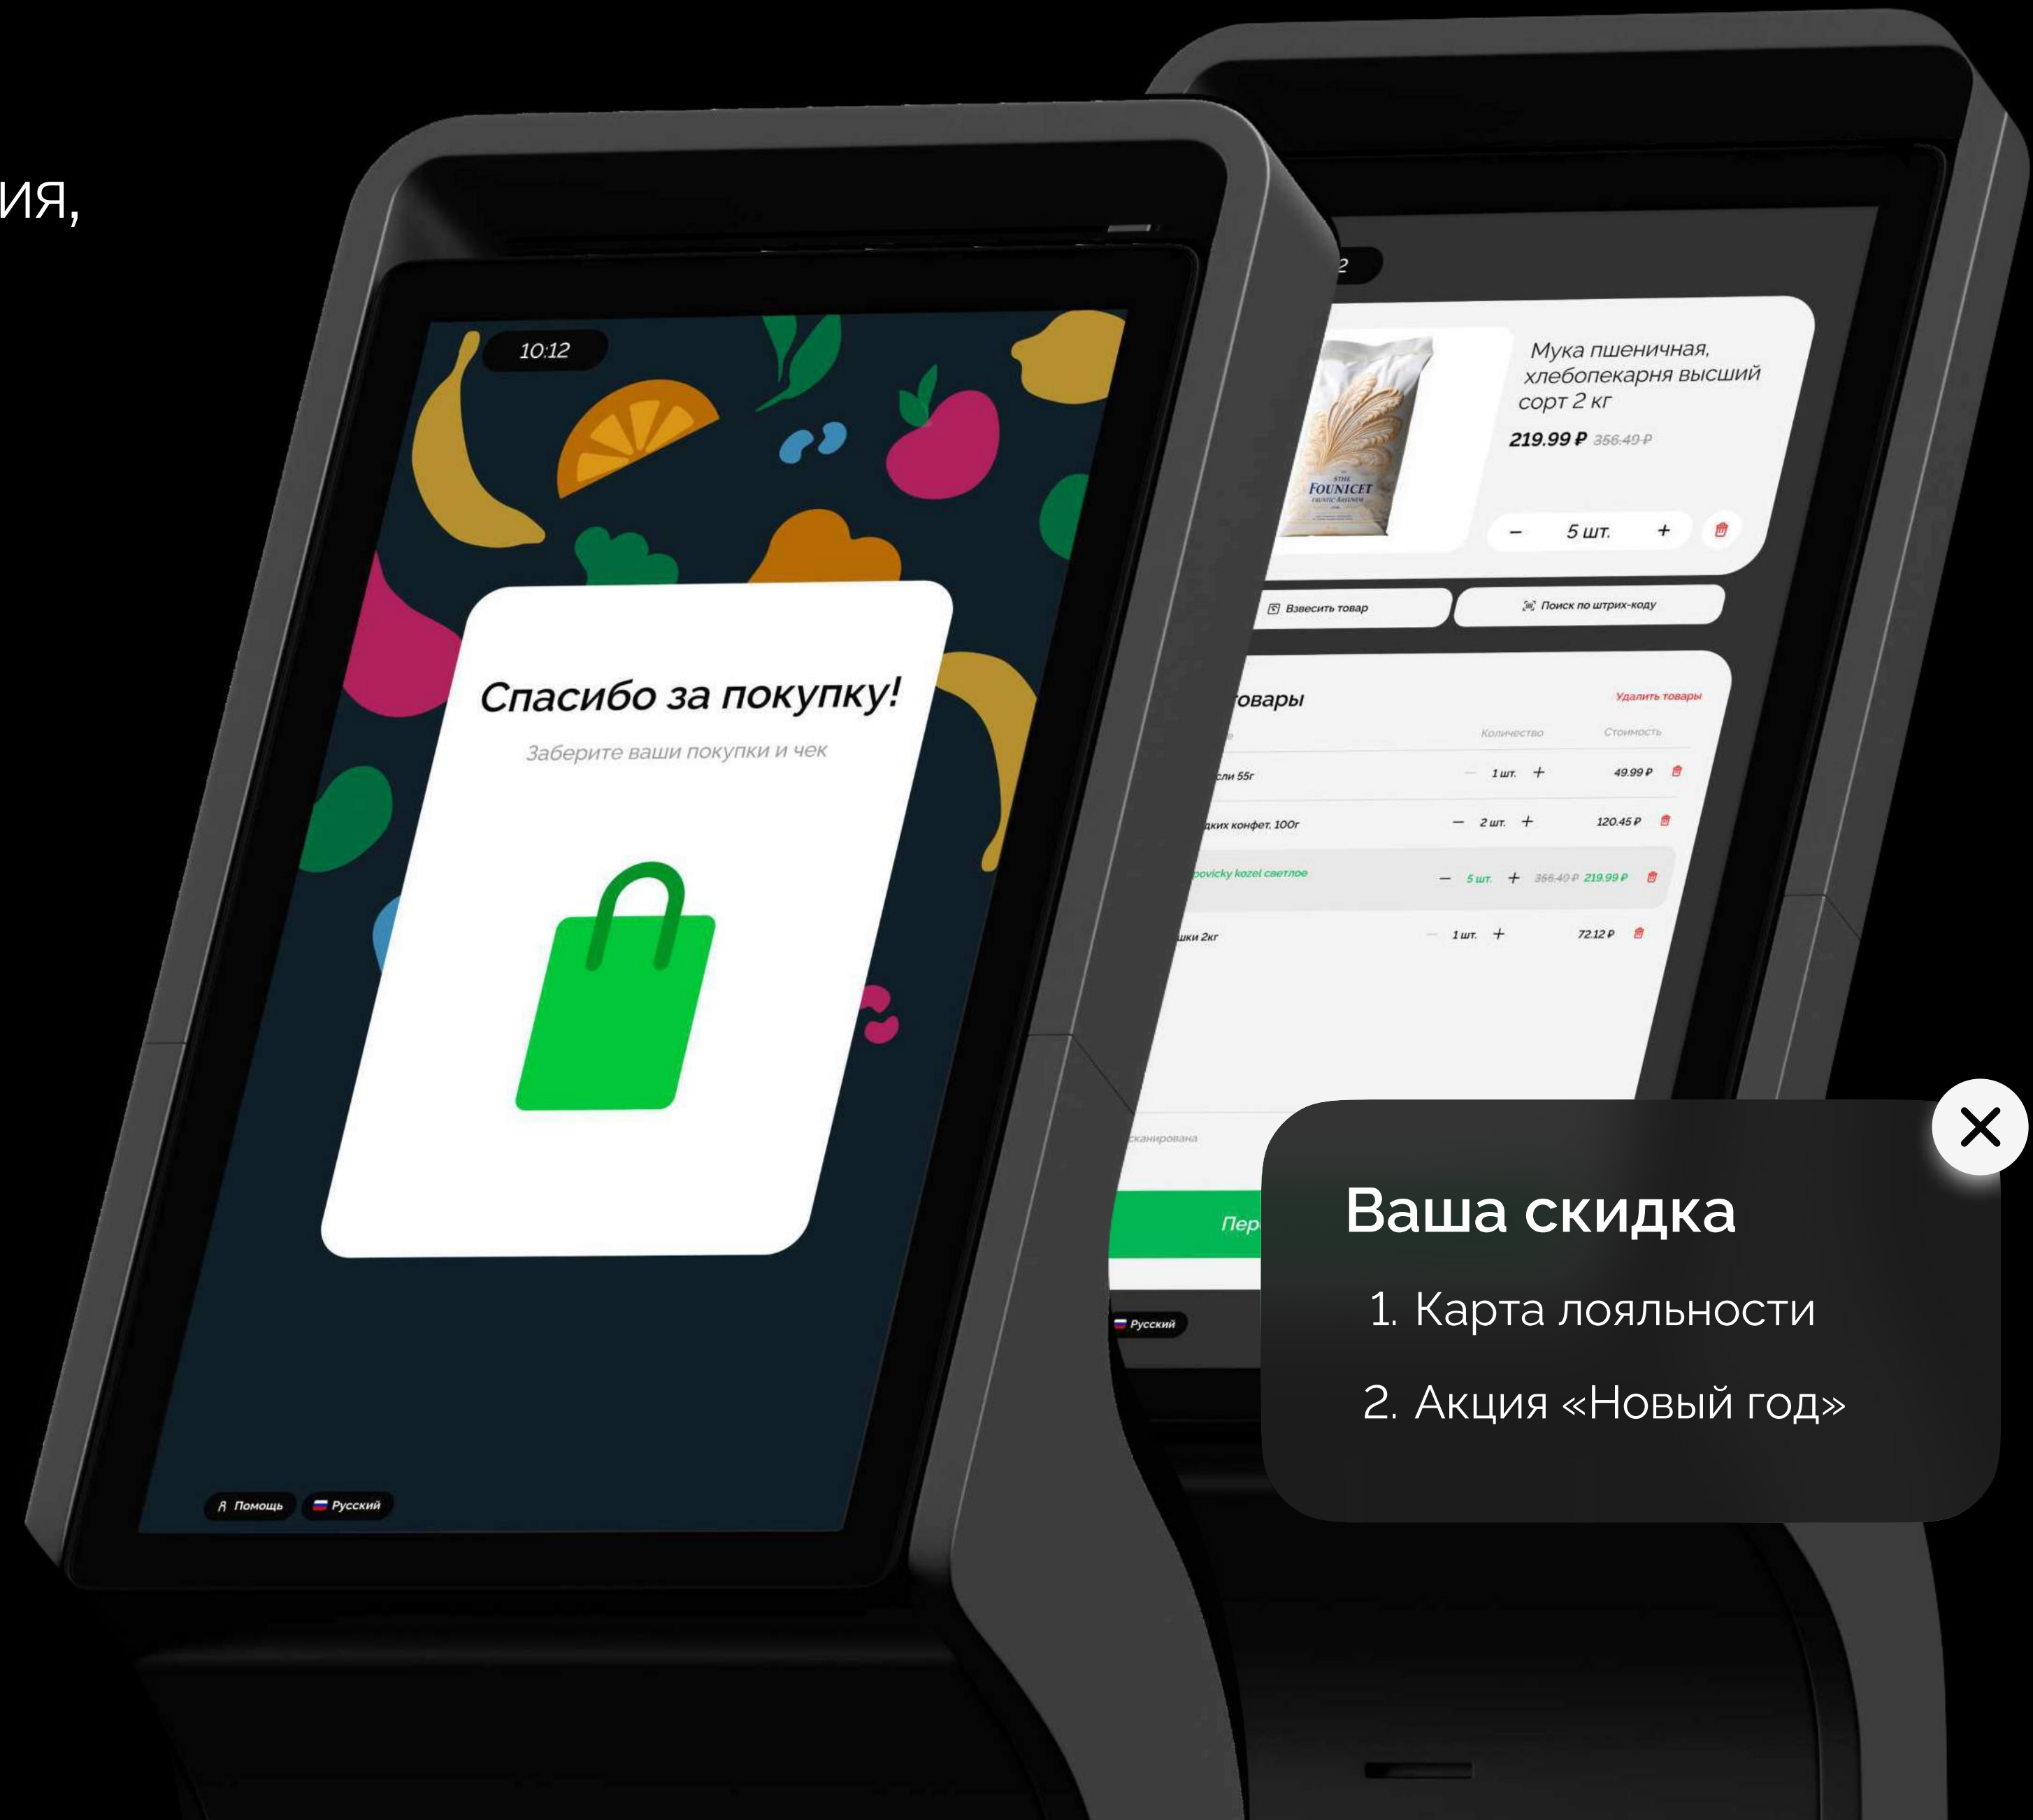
ия,

10:12

Спасибо за покупку!

Заберите ваши покупки и чек

Помощь Русский

2

Мука пшеничная, хлебопекарня высший сорт 2 кг

219.99 ₽ 356.49 ₽

– 5 шт. +

Взвесить товар

Поиск по штрих-коду

товары

Удалить товары

Количество Стоимость

сли 55г – 1 шт. + 49.99 ₽

дких конфет, 100г – 2 шт. + 120.45 ₽

povicky kozel светлое – 5 шт. + 356.40 ₽ 219.99 ₽

шки 2кг – 1 шт. + 72.12 ₽

сканирована

Пер

Русский

Ваша скидка

1. Карта лояльности

2. Акция «Новый год»